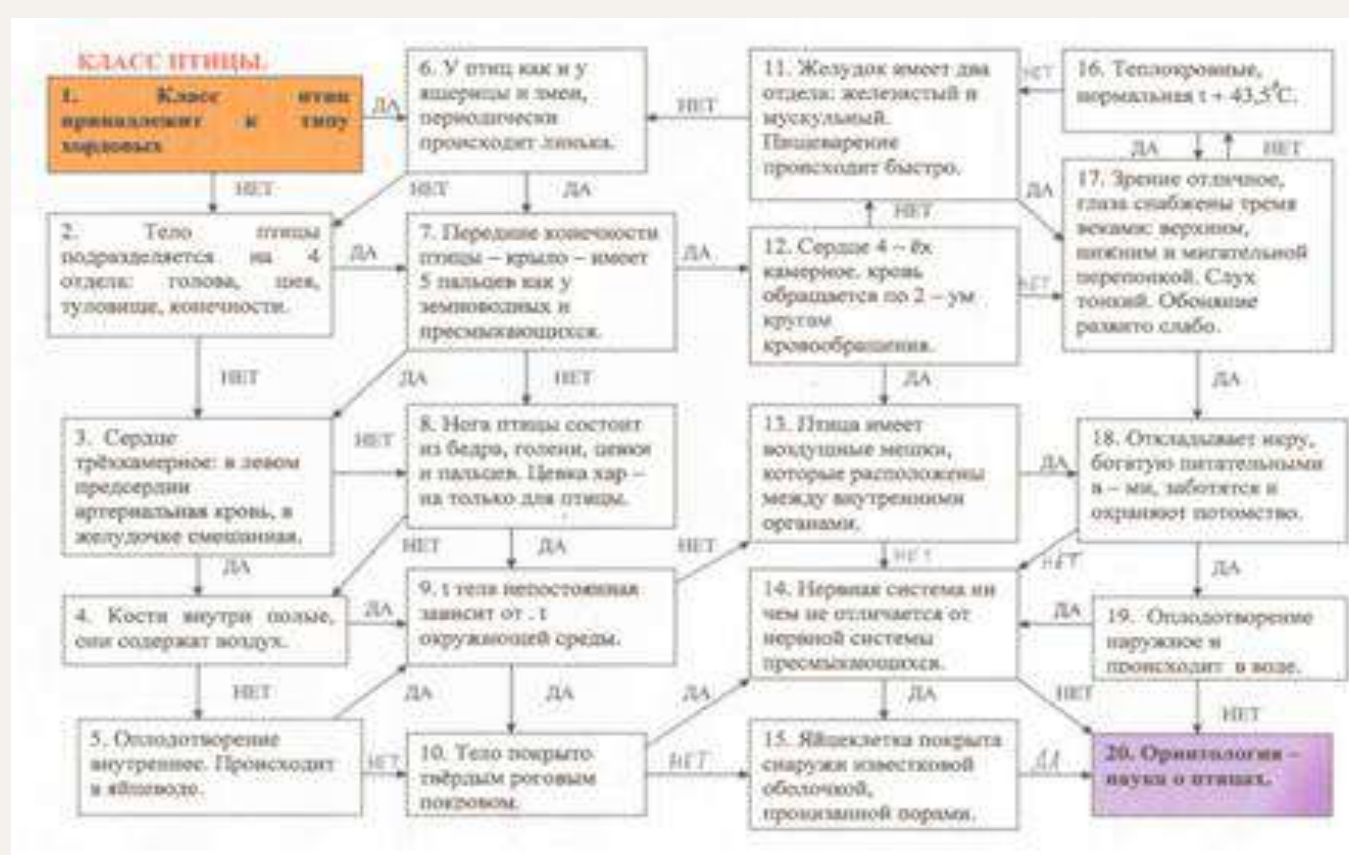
КЛАСС ПТИЦЫ

1. Класс птиц принадлежит к типу хордовых

ДА

6. У птиц как и у ящерицы и змеи, периодически происходит линька.

НЕТ

11. Желудок имеет два отдела: железистый и мускульный. Пищеварение происходит быстро.

НЕТ

16. Теплокровные, нормальная t + 43,5°C.

НЕТ

ДА

НЕТ

ДА

НЕТ

17. Зрение отличное, глаза снабжены тремя веками: верхним, нижним и мигательной перепонкой. Слух тонкий. Обоняние развито слабо.

2. Тело птицы подразделяется на 4 отдела: голова, шея, туловище, конечности.

ДА

7. Передние конечности птицы – крыло – имеет 5 пальцев как у земноводных и пресмыкающихся.

ДА

12. Сердце 4 – ёх камерное, кровь обращается по 2 – ум кругам кровообращения.

НЕТ

НЕТ

ДА

НЕТ

ДА

ДА

ДА

3. Сердце трёхкамерное: в левом предсердии артериальная кровь, в желудочке смешанная.

НЕТ

8. Нога птицы состоит из бедра, голени, цевки и пальцев. Цевка хар – на только для птицы.

13. Птица имеет воздушные мешки, которые расположены между внутренними органами.

ДА

18. Откладывает икру, богатую питательными в – ми, заботятся и охраняют потомство.

ДА

НЕТ

ДА

НЕТ

НЕТ

НЕТ

ДА

4. Кости внутри полые, они содержат воздух.

ДА

9. t тела непостоянная зависит от . t окружающей среды.

14. Нервная система ни чем не отличается от нервной системы пресмыкающихся.

ДА

19. Оплодотворение наружное и происходит в воде.

НЕТ

ДА

ДА

ДА

НЕТ

НЕТ

5. Оплодотворение внутреннее. Происходит в яйцеводе.

НЕТ

10. Тело покрыто твёрдым роговым покровом.

НЕТ

15. Яйцеклетка покрыта снаружи известковой оболочкой, пронизанной порами.

ДА

20. Орнитология – наука о птицах.